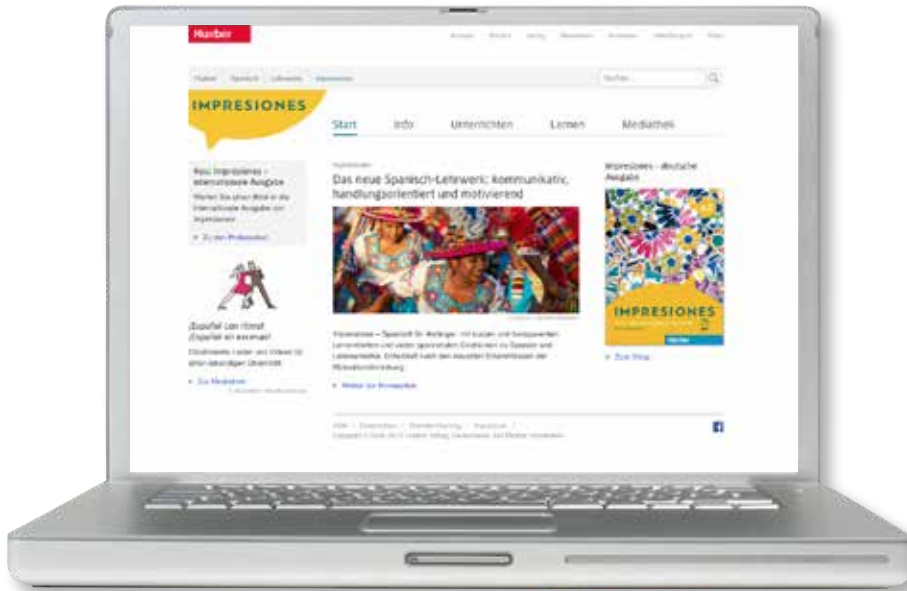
Hueber

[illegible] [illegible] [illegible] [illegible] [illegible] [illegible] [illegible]

Hueber Spanisch Lehrwerke Impresiones

Suchen

IMPRESIONES

Start Info Unterrichten Lernen Mediathek

Neu: Impresiones – internationale Ausgabe

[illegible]

Zu den Probeseiten

¡Español con ritmo! ¡Español en escena!

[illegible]

Zur Mediathek

Impresiones

Das neue Spanisch-Lehrwerk: kommunikativ, handlungsorientiert und motivierend

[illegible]

Weiter zur Kursbuch

Impresiones – deutsche Ausgabe

IMPRESIONES

Hueber

Zum Shop

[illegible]